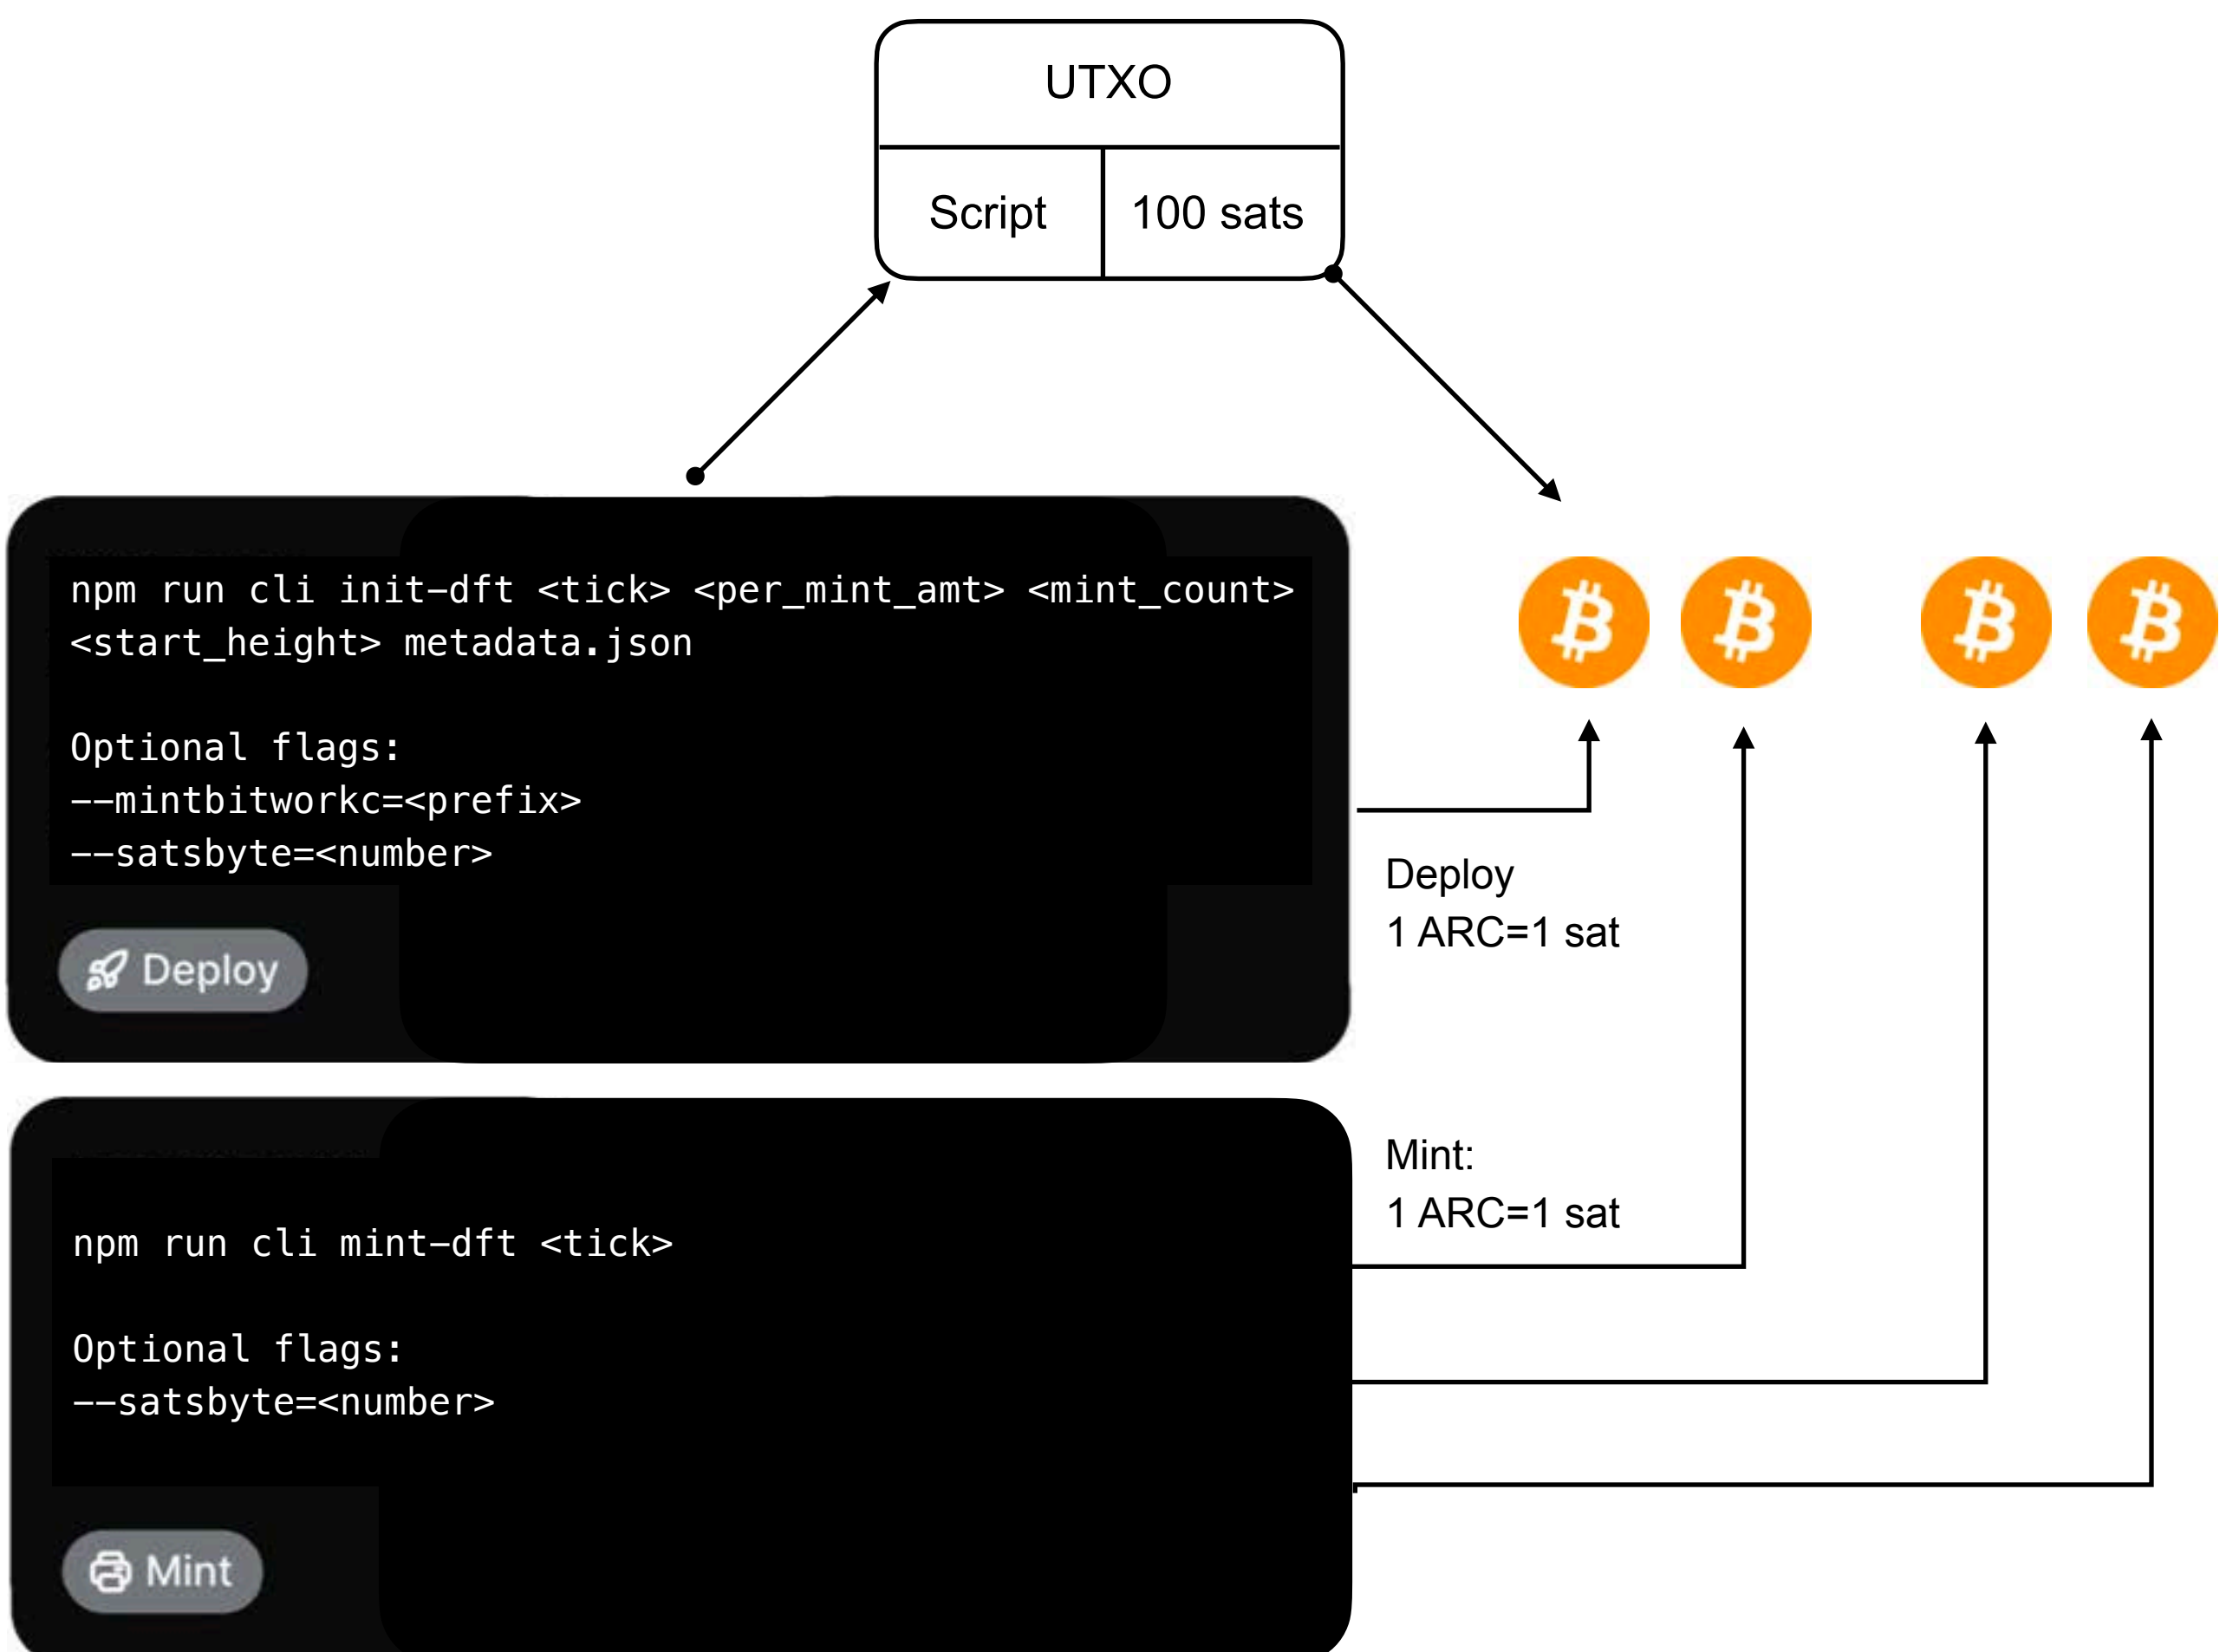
UTXO

| Script | 100 sats |
|---|---|

npm run cli init-dft <tick> <per_mint_amt> <mint_count> <start_height> metadata.json

Optional flags:
--mintbitworkc=<prefix>
--satsbyte=<number>

Deploy

Deploy
1 ARC=1 sat

Mint:
1 ARC=1 sat

npm run cli mint-dft <tick>

Optional flags:
--satsbyte=<number>

Mint